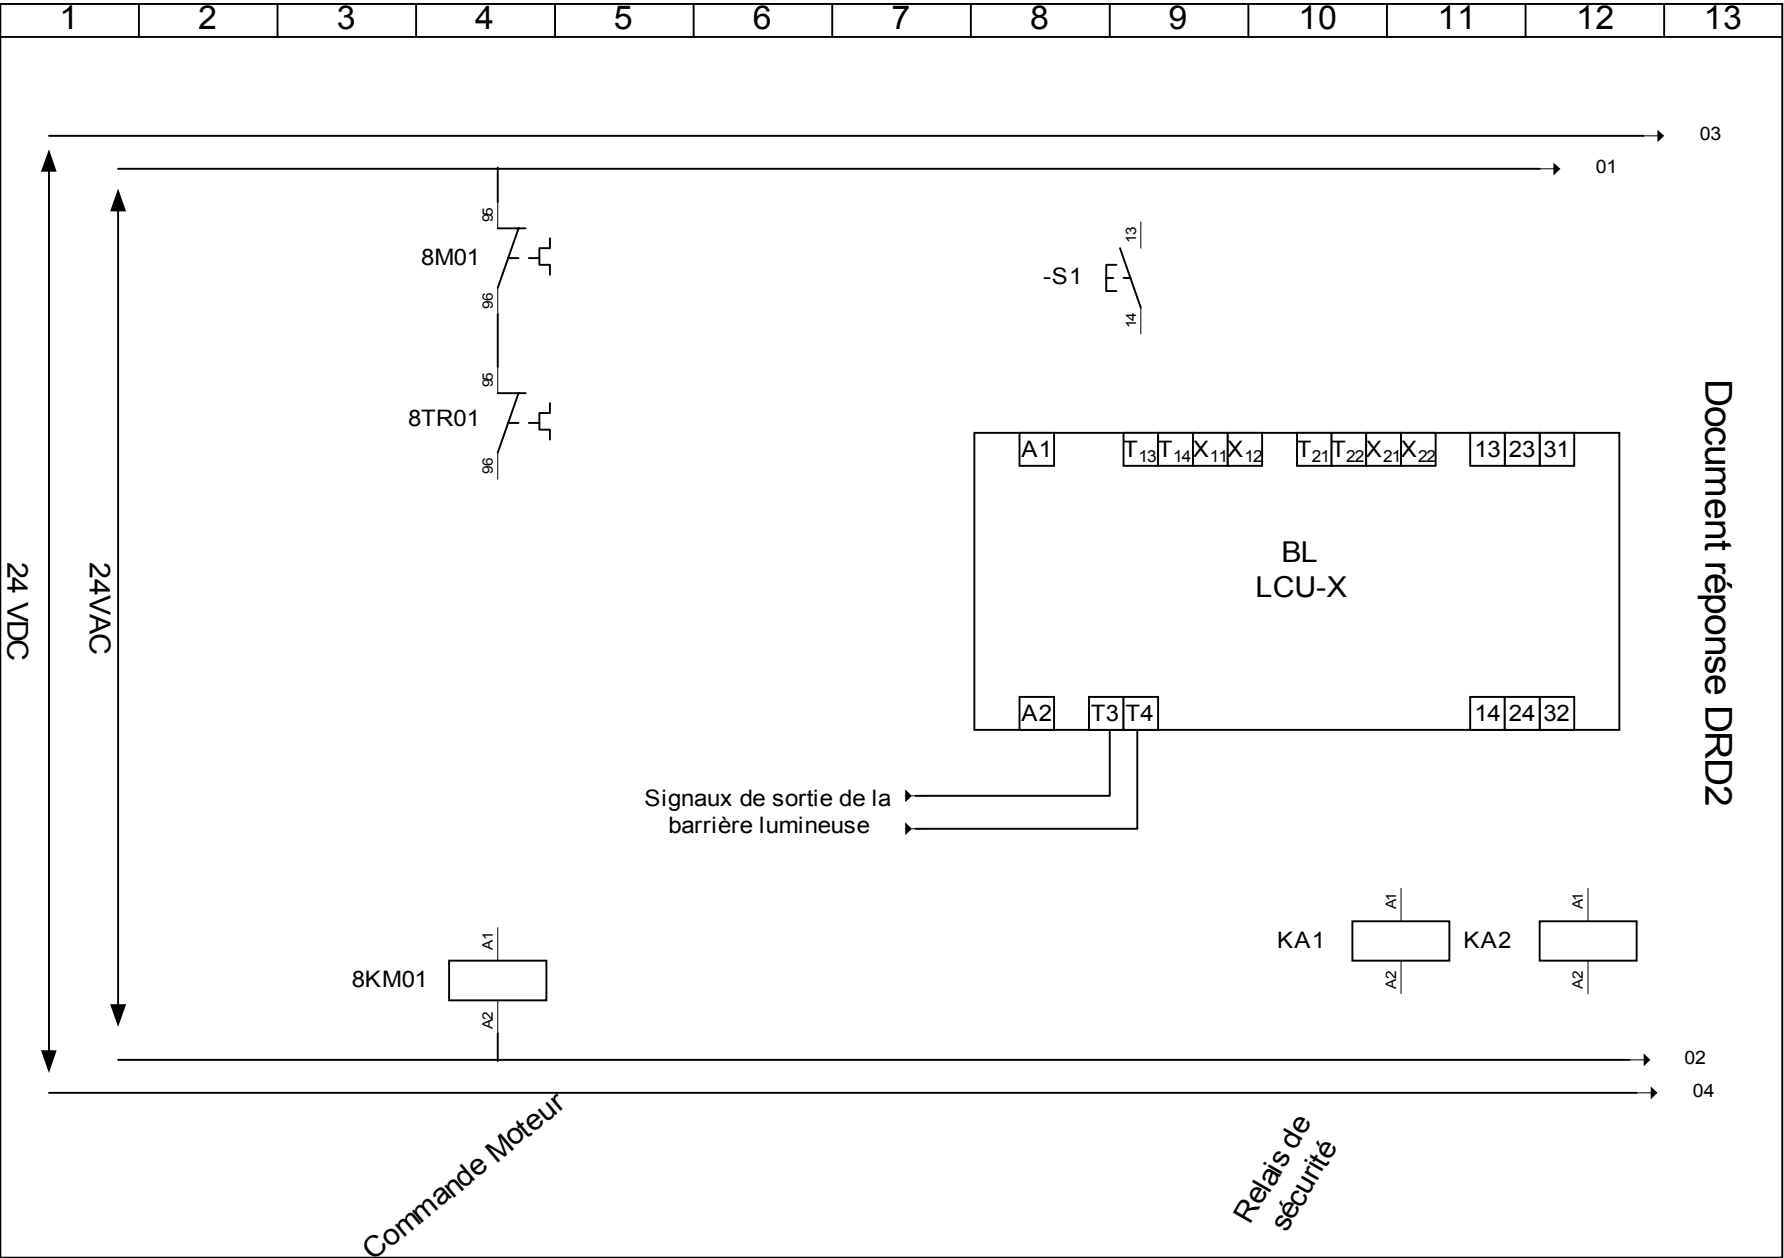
| 1 | 2 | 3 | 4 | 5 | 6 | 7 | 8 | 9 | 10 | 11 | 12 | 13 |
|---|---|---|---|---|---|---|---|---|---|---|---|---|

03

01

95

8M01

96

95

8TR01

96

13

-S1

14

Document réponse DRD2

A1 $T_{13}$ $T_{14}$ $X_{11}$ $X_{12}$ $T_{21}$ $T_{22}$ $X_{21}$ $X_{22}$ 13 23 31

BL
LCU-X

A2 T3 T4 14 24 32

24 VDC

24VAC

Signaux de sortie de la barrière lumineuse

A1
KA1
A2

A1
KA2
A2

A1
8KM01
A2

02

04

Commande Moteur

Relais de sécurité